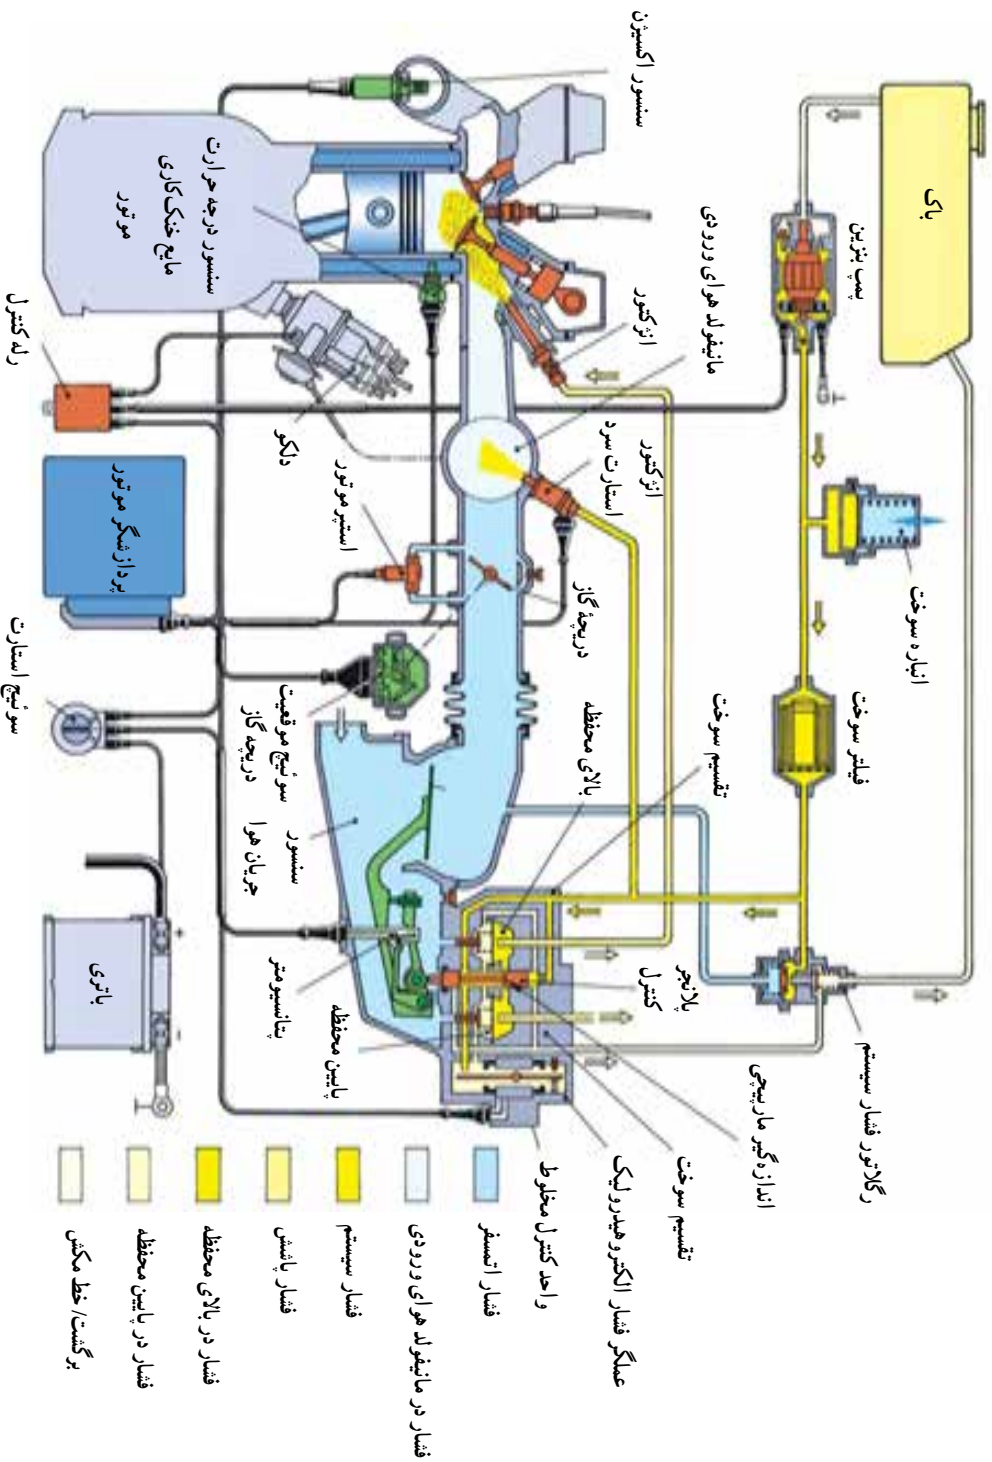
باک
پمپ بنزین
انباره سوخت
فیلتر سوخت
رگلاتور فشار سیستم
سنسور اکسیژن
مانیفولد هوای ورودی
انژکتور
انژکتور استارت سرد
دریچه گاز
تقسیم سوخت
بالای محفظه
پلانجر کنترل
اندازه‌گیر مارپیچی
تقسیم سوخت
عملگر فشار الکتروهیدرولیک
واحد کنترل مخلوط
سنسور درجه حرارت مایع خنک‌کاری موتور
رله کنترل
دلکو
استپر موتور
پردازشگر موتور
سوئیچ موقعیت دریچه گاز
سنسور جریان هوا
پتانسیومتر
پایین محفظه
سوئیچ استارت
باتری
فشار اتمسفر
فشار در مانیفولد هوای ورودی
فشار سیستم
فشار پاشش
فشار در بالای محفظه
فشار در پایین محفظه
برگشت/خط مکش